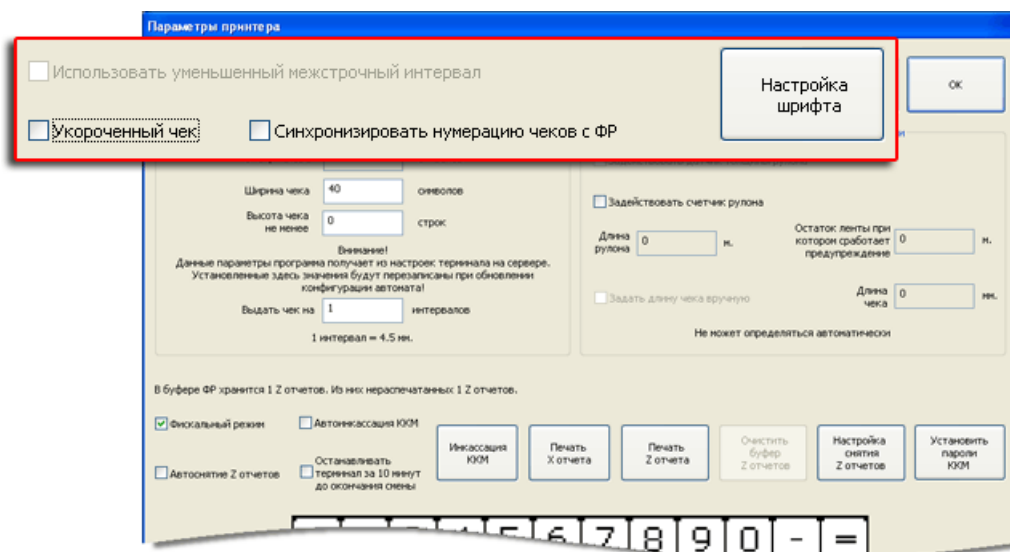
Параметры принтера

Использовать уменьшенный межстрочный интервал

Настройка шрифта

OK

Укороченный чек

Синхронизировать нумерацию чеков с ФР

Ширина чека 40 символов

Высота чека не менее 0 строк

Внимание!
Данные параметры программа получает из настроек терминала на сервере. Установленные здесь значения будут перезаписаны при обновлении конфигурации автомата!

Выдать чек на 1 интервалов

1 интервал = 4.5 мм.

Задействовать счетчик рулона

Длина рулона 0 м.

Остаток ленты при котором сработает предупреждение 0 м.

Задать длину чека вручную

Длина чека 0 мм.

Не может определяться автоматически

В буфере ФР хранится 1 Z отчетов. Из них нераспечатанных 1 Z отчетов.

Фискальный режим

Автоинкассация ККМ

Автоснятие Z отчетов

Останавливать терминал за 10 минут до окончания смены

Инкассация ККМ

Печать X отчета

Печать Z отчета

Очистить буфер Z отчетов

Настройка снятия Z отчетов

Установить пароли ККМ

5 6 7 8 9 0 - =